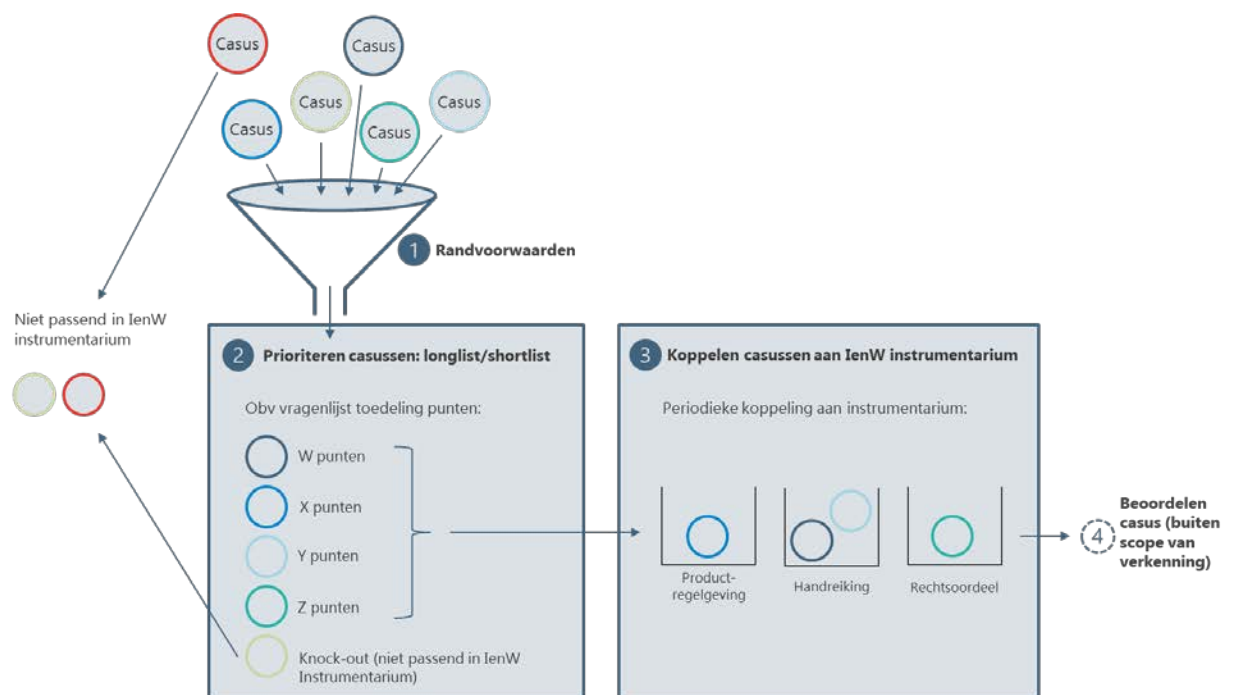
Casus

Casus

Casus

Casus

Casus

Casus

1 Randvoorwaarden

Niet passend in IenW instrumentarium

2 Prioriteren casussen: longlist/shortlist

Obv vragenlijst toedeling punten:

W punten

X punten

Y punten

Z punten

Knock-out (niet passend in IenW Instrumentarium)

3 Koppelen casussen aan IenW instrumentarium

Periodieke koppeling aan instrumentarium:

Productregelgeving

Handreiking

Rechtsoordeel

4 Beoordelen casus (buiten scope van verkenning)